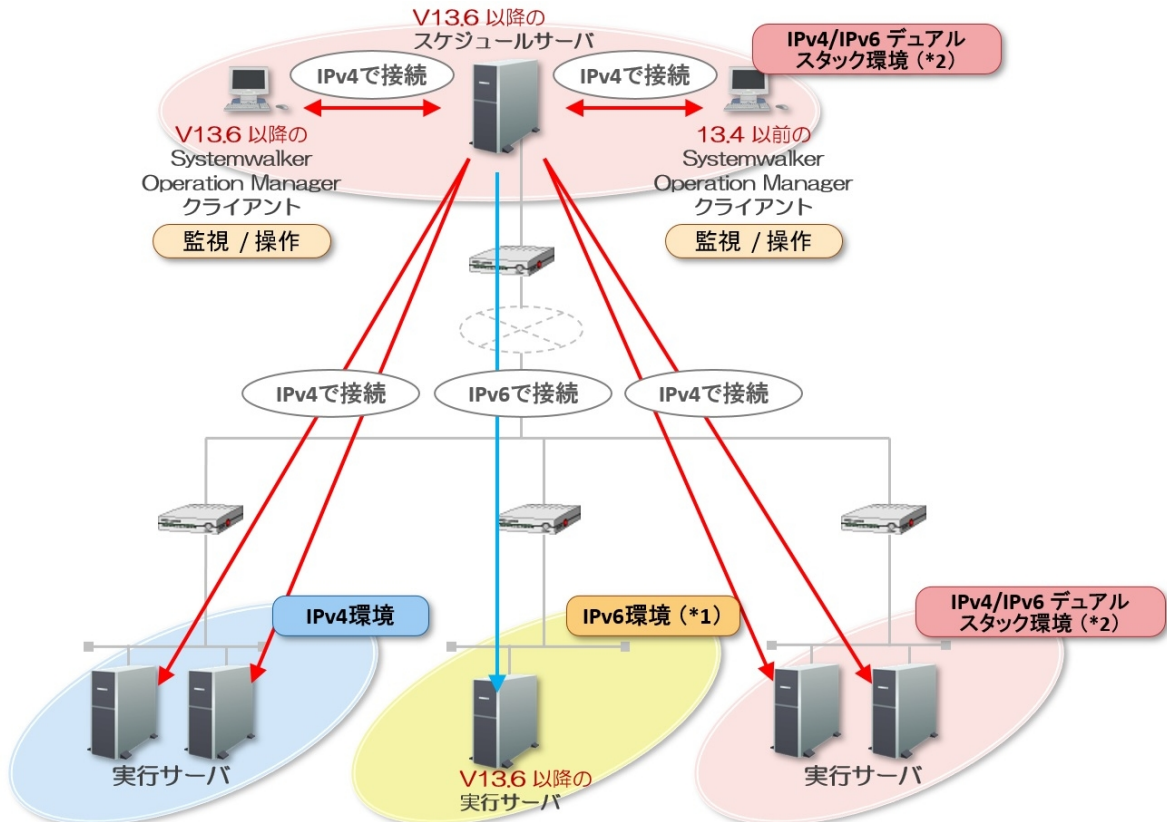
V13.6 以降の
スケジュールサーバ

IPv4/IPv6 デュアル
スタック環境（*2）

IPv4で接続

IPv4で接続

V13.6 以降の
Systemwalker
Operation Manager
クライアント

13.4 以前の
Systemwalker
Operation Manager
クライアント

監視 / 操作

監視 / 操作

IPv4で接続

IPv6で接続

IPv4で接続

IPv4環境

IPv6環境（*1）

IPv4/IPv6 デュアル
スタック環境（*2）

実行サーバ

V13.6 以降の
実行サーバ

実行サーバ